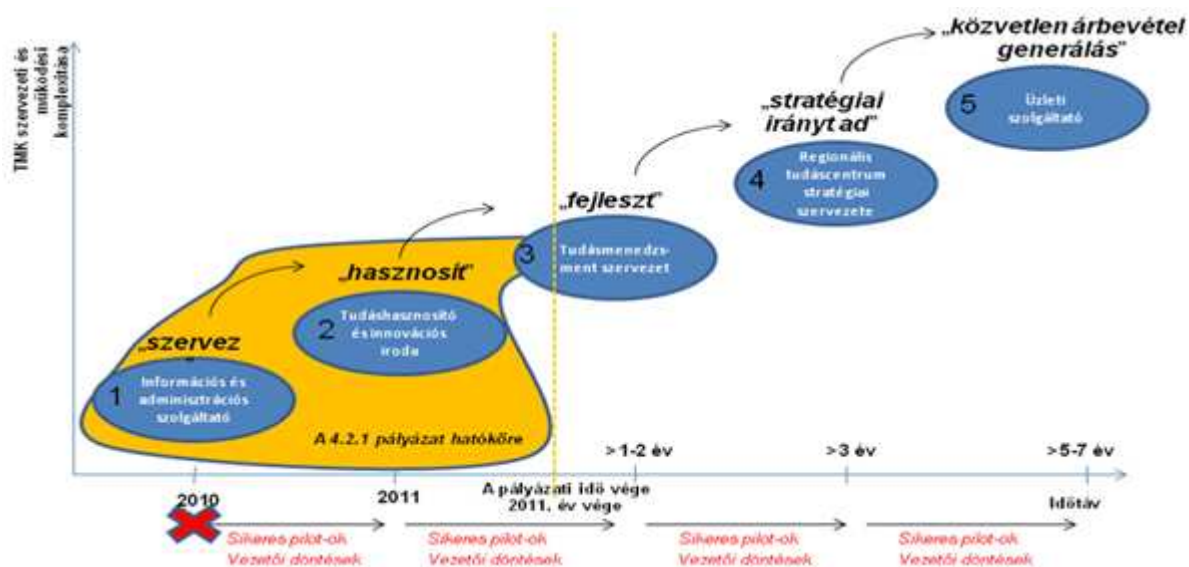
TMK szervezeti és működési komplexitása

„közvetlen árbevétel generálás"

„stratégiai irányt ad"

5 Üzleti szolgáltató

4 Regionális tudáscentrum stratégiai szervezete

„fejleszt"

3 Tudásmenedzsment szervezet

„hasznosít"

2 Tudáshasznosító és innovációs iroda

„szervez

1 Információs és adminisztrációs szolgáltató

A 4.2.1 pályázat hatóköre

>1-2 év

>3 év

>5-7 év

2010

2011

A pályázati idő vége 2011. év vége

Időtáv

Sikeres pilot-ok Vezetői döntések

Sikeres pilot-ok Vezetői döntések

Sikeres pilot-ok Vezetői döntések

Sikeres pilot-ok Vezetői döntések